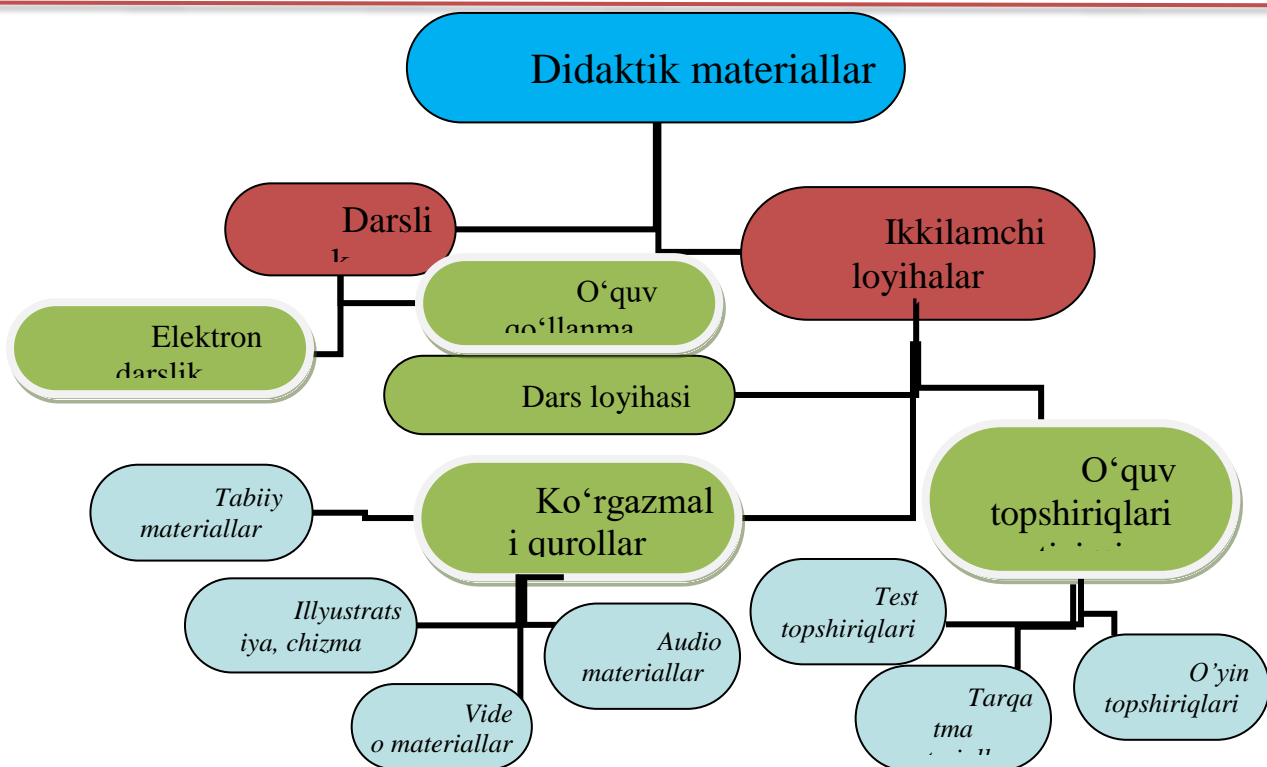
Didaktik materiallar

Darslik

Ikkilamchi loyihalar

O‘quv qo‘llanma

Elektron darslik

Dars loyihasi

Tabiiy materiallar

Ko‘rgazmali qurollar

O‘quv topshiriqlari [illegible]

Illyustratsiya, chizma

Audio materiallar

Test topshiriqlari

O’yin topshiriqlari

Video materiallar

Tarqatma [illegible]